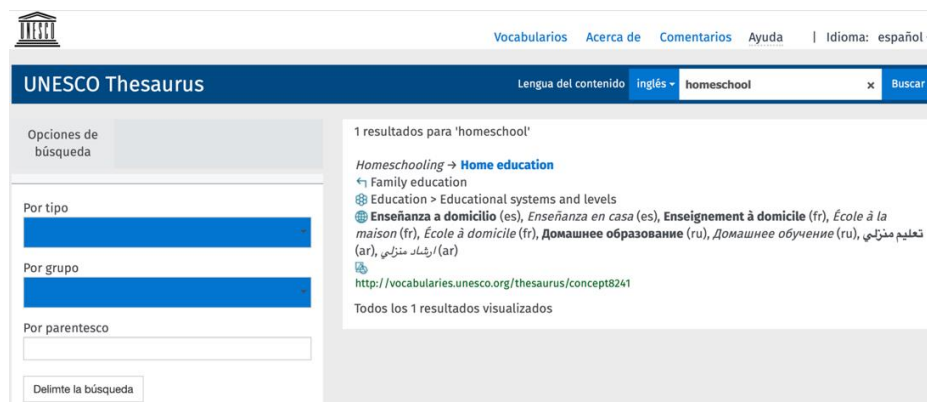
UNESCO

Vocabularios Acerca de Comentarios Ayuda | Idioma: español

UNESCO Thesaurus

Lengua del contenido inglés homeschool × Buscar

Opciones de búsqueda

Por tipo

Por grupo

Por parentesco

Delimte la búsqueda

1 resultados para 'homeschool'

Homeschooling → Home education
Family education
Education > Educational systems and levels
Enseñanza a domicilio (es), Enseñanza en casa (es), Enseignement à domicile (fr), École à la maison (fr), École à domicile (fr), Домашнее образование (ru), Домашнее обучение (ru), تعليم منزلي (ar), ارشاد منزلي (ar)
http://vocabularies.unesco.org/thesaurus/concept8241

Todos los 1 resultados visualizados